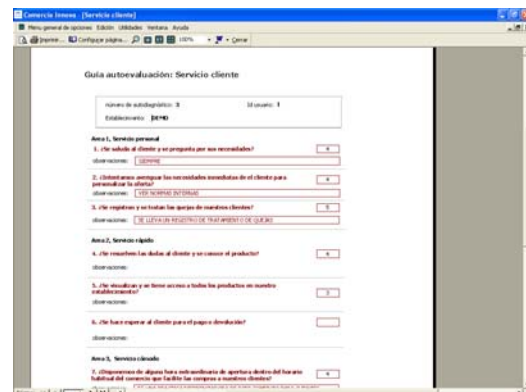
Comercio Innova - [Servicio cliente]

Menú general de opciones Edición Utilidades Ventana Ayuda

Imprimir... Configurar página... 100% Cerrar

Guía autoevaluación: Servicio cliente

número de autodiagnóstico: 3

Id usuario: 1

Establecimiento: DEMO

Area 1, Servicio personal

1. ¿Se saluda al cliente y se pregunta por sus necesidades?

4

observaciones: SIEMPRE

2. ¿Intentamos averiguar las necesidades inmediatas del cliente para personalizar la oferta?

4

observaciones: VER NORMAS INTERNAS

3. ¿Se registran y se tratan las quejas de nuestros clientes?

5

observaciones: SE LLEVA UN REGISTRO DE TRATAMIENTO DE QUEJAS

Area 2, Servicio rápido

4. ¿Se resuelven las dudas al cliente y se conoce el producto?

4

observaciones:

5. ¿Se visualizan y se tiene acceso a todos los productos en nuestro establecimiento?

3

observaciones:

6. ¿Se hace esperar al cliente para el pago o devolución?

observaciones:

Area 3, Servicio cómodo

7. ¿Disponemos de alguna hora extraordinaria de apertura dentro del horario habitual del comercio que facilite las compras a nuestros clientes?

4

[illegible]